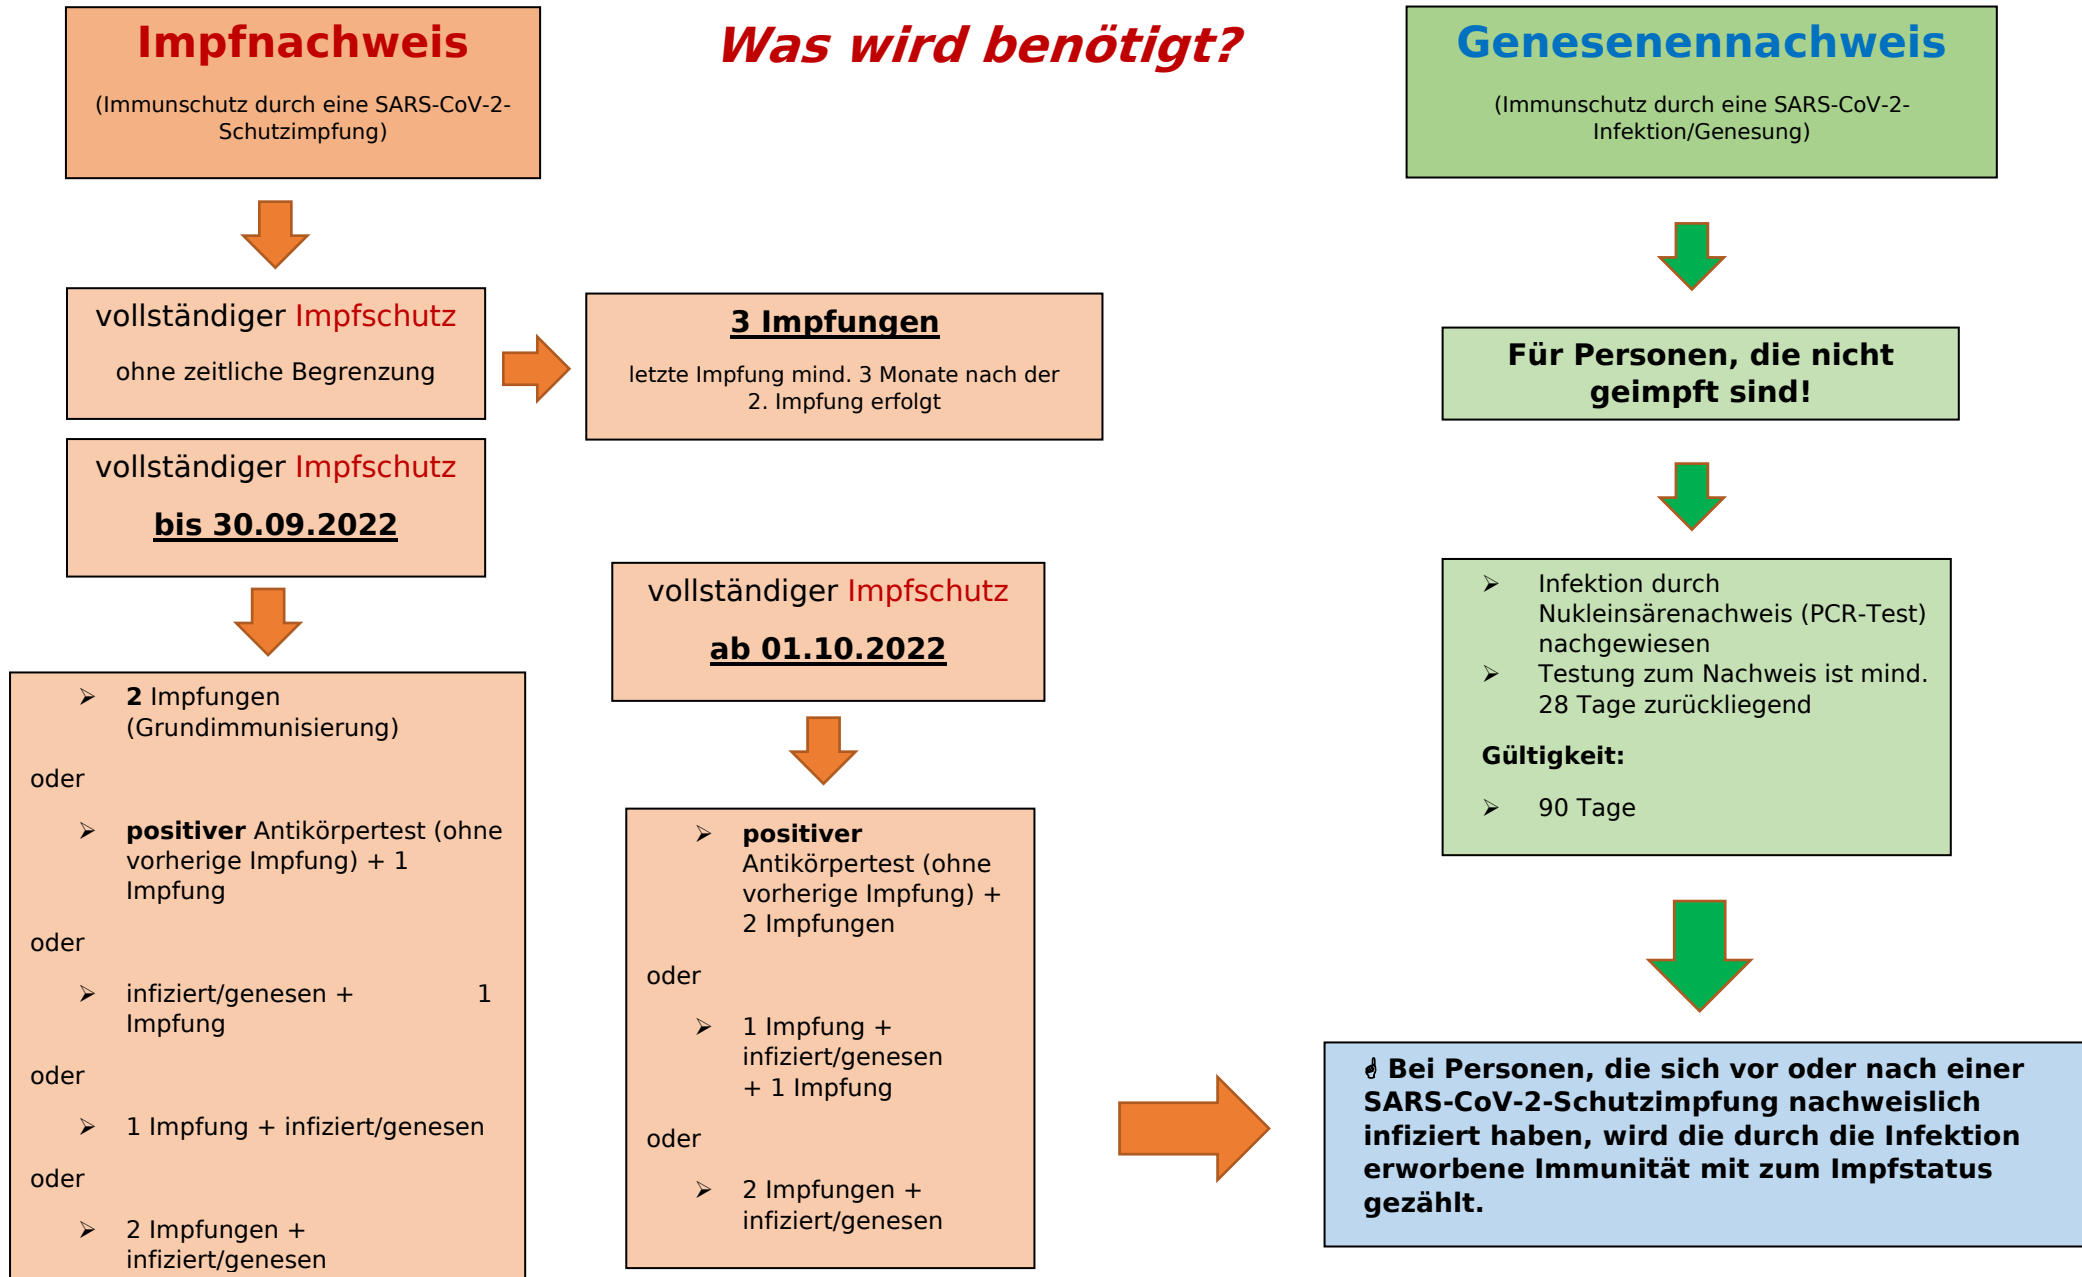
Impfnachweis

(Immunschutz durch eine SARS-CoV-2-Schutzimpfung)

Was wird benötigt?

Genesenennachweis

(Immunschutz durch eine SARS-CoV-2-Infektion/Genesung)

vollständiger Impfschutz

ohne zeitliche Begrenzung

3 Impfungen

letzte Impfung mind. 3 Monate nach der 2. Impfung erfolgt

vollständiger Impfschutz

bis 30.09.2022

- 2 Impfungen (Grundimmunisierung)

oder

- positiver Antikörpertest (ohne vorherige Impfung) + 1 Impfung

oder

- infiziert/genesen + 1 Impfung

oder

- 1 Impfung + infiziert/genesen

oder

- 2 Impfungen + infiziert/genesen

vollständiger Impfschutz

ab 01.10.2022

- positiver Antikörpertest (ohne vorherige Impfung) + 2 Impfungen

oder

- 1 Impfung + infiziert/genesen + 1 Impfung

oder

- 2 Impfungen + infiziert/genesen

Für Personen, die nicht geimpft sind!

- Infektion durch Nukleinsärenachweis (PCR-Test) nachgewiesen
- Testung zum Nachweis ist mind. 28 Tage zurückliegend

Gültigkeit:

- 90 Tage

Bei Personen, die sich vor oder nach einer SARS-CoV-2-Schutzimpfung nachweislich infiziert haben, wird die durch die Infektion erworbene Immunität mit zum Impfstatus gezählt.